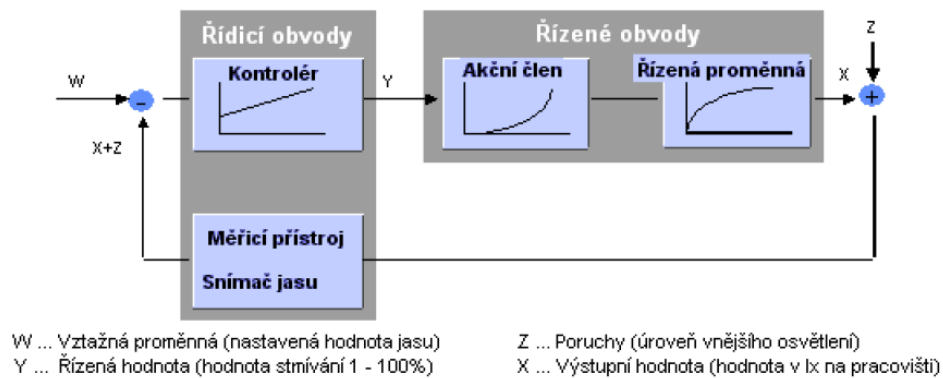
Řídicí obvody

Řízené obvody

W

-

Kontrolér

Y

Akční člen

Řízená proměnná

X

Z

+

X+Z

Měřicí přístroj

Snímač jasu

W ... Vztažná proměnná (nastavená hodnota jasu)
Y ... Řízená hodnota (hodnota stmívání 1 - 100%)

Z ... Poruchy (úroveň vnějšího osvětlení)
X ... Výstupní hodnota (hodnota v lx na pracovišti)